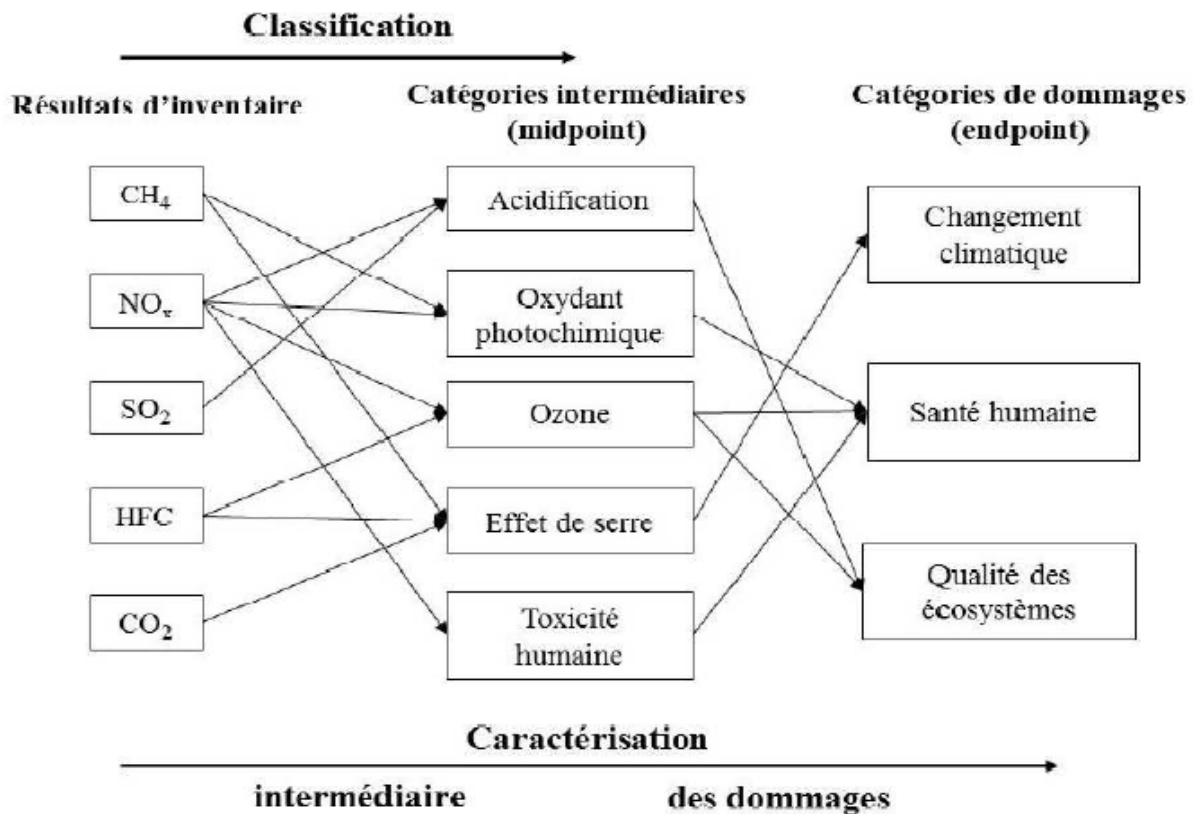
Classification

Résultats d'inventaire

Catégories intermédiaires (midpoint)

Catégories de dommages (endpoint)

$CH_4$

$NO_x$

$SO_2$

HFC

$CO_2$

Acidification

Oxydant photochimique

Ozone

Effet de serre

Toxicité humaine

Changement climatique

Santé humaine

Qualité des écosystèmes

Caractérisation

intermédiaire

des dommages